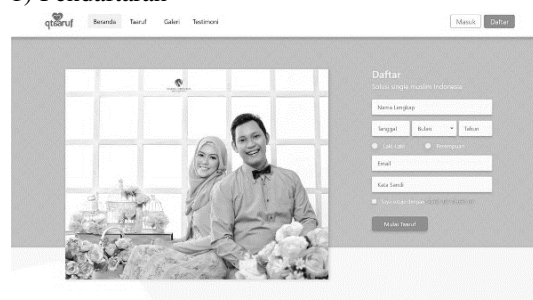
3) Pendaftaran

qtaaruf Beranda Taaruf Galeri Testimoni

Masuk Daftar

Daftar
Solusi single muslim Indonesia

Nama Lengkap

Tanggal Bulan Tahun

Laki-Laki Perempuan

Email

Kata Sandi

Saya setuju dengan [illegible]

Mulai Taaruf